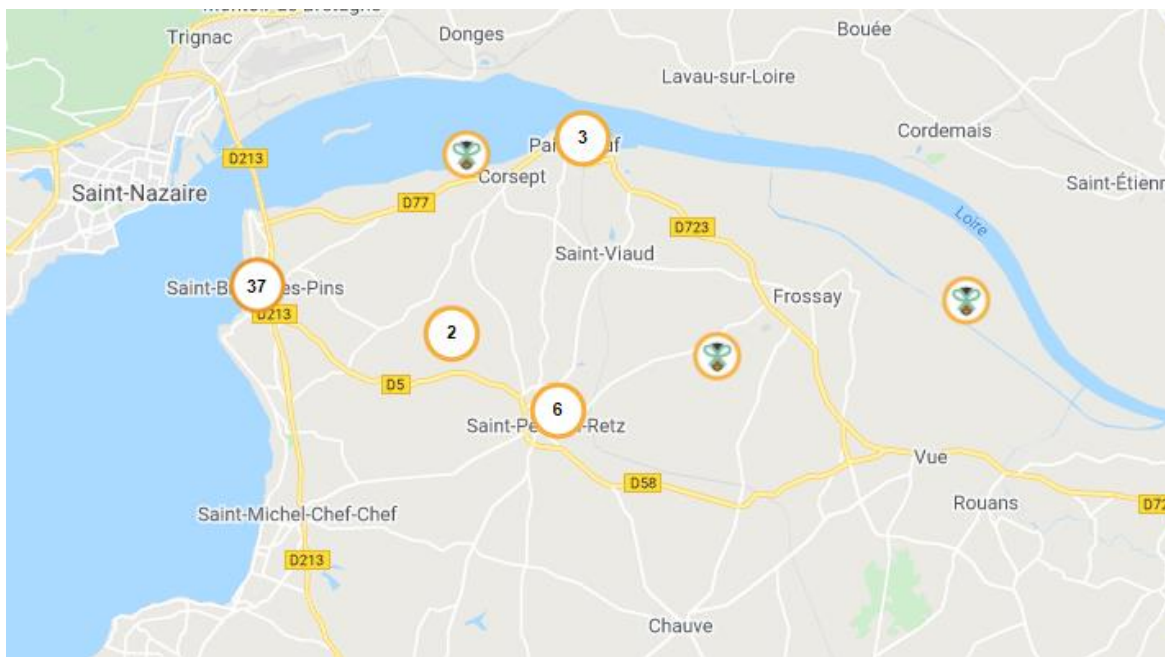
Montoir-de-Bretagne
Trignac
Donges
Bouée
Lavau-sur-Loire
Cordemais
Saint-Étienn
D213
Pa
3
f
Corsept
Saint-Nazaire
D77
D723
Loire
Saint-Viaud
Saint-B
37
es-Pins
Frossay
D213
2
D5
6
Saint-Pe
-Retz
Vue
D58
Rouans
D72
Saint-Michel-Chef-Chef
D213
Chauve